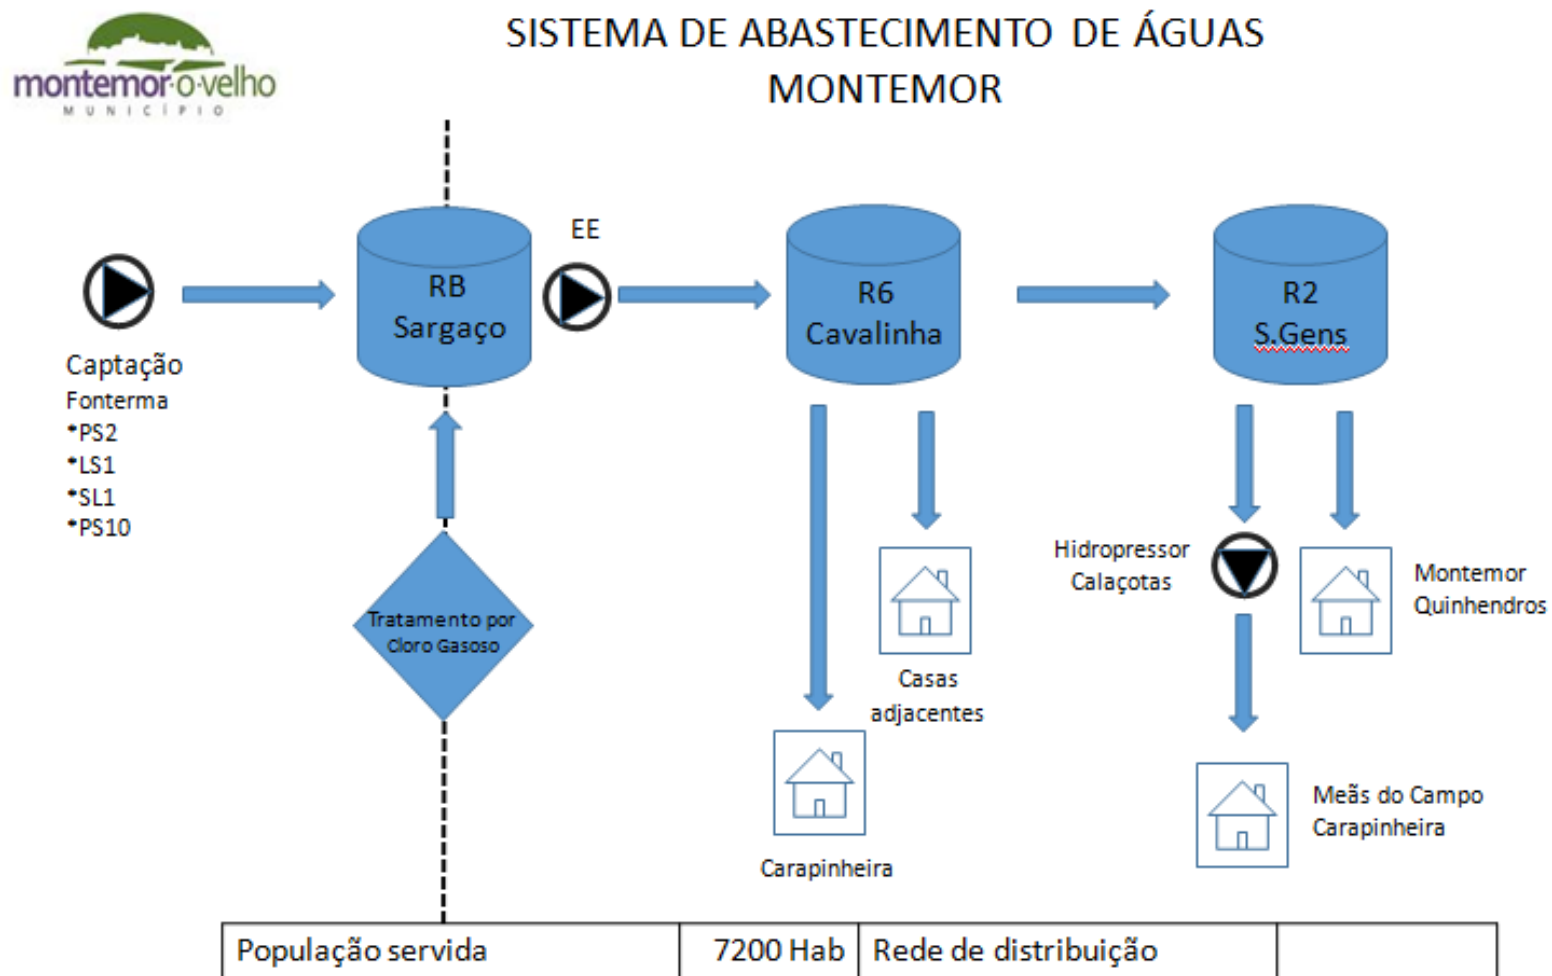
montemor-o-velho
MUNICÍPIO

SISTEMA DE ABASTECIMENTO DE ÁGUAS
MONTEMOR

Captação
Fonterma
•PS2
•LS1
•SL1
•PS10

RB
Sargaço

EE

R6
Cavalinha

R2
S.Gens

Tratamento por Cloro Gasoso

Casas adjacentes

Carapinheira

Hidropressor Calaçotas

Montemor Quinhendros

Meãs do Campo Carapinheira

| População servida | 7200 Hab | Rede de distribuição | |
|---|---|---|---|